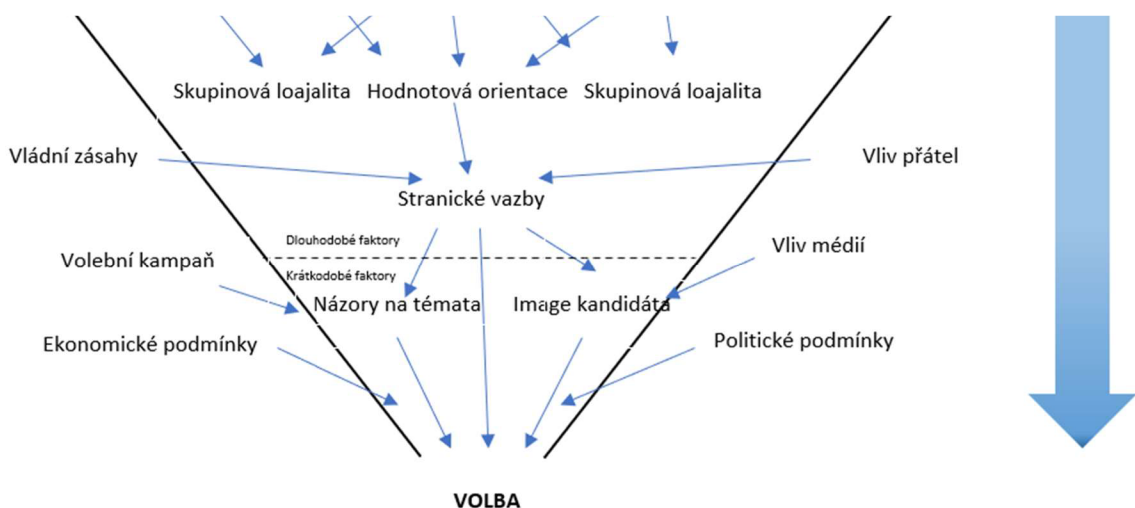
Skupinová loajalita Hodnotová orientace Skupinová loajalita

Vládní zásahy

Vliv přátel

Stranické vazby

Dlouhodobé faktory

Krátkodobé faktory

Volební kampaň

Vliv médií

Názory na témata

Image kandidáta

Ekonomické podmínky

Politické podmínky

VOLBA